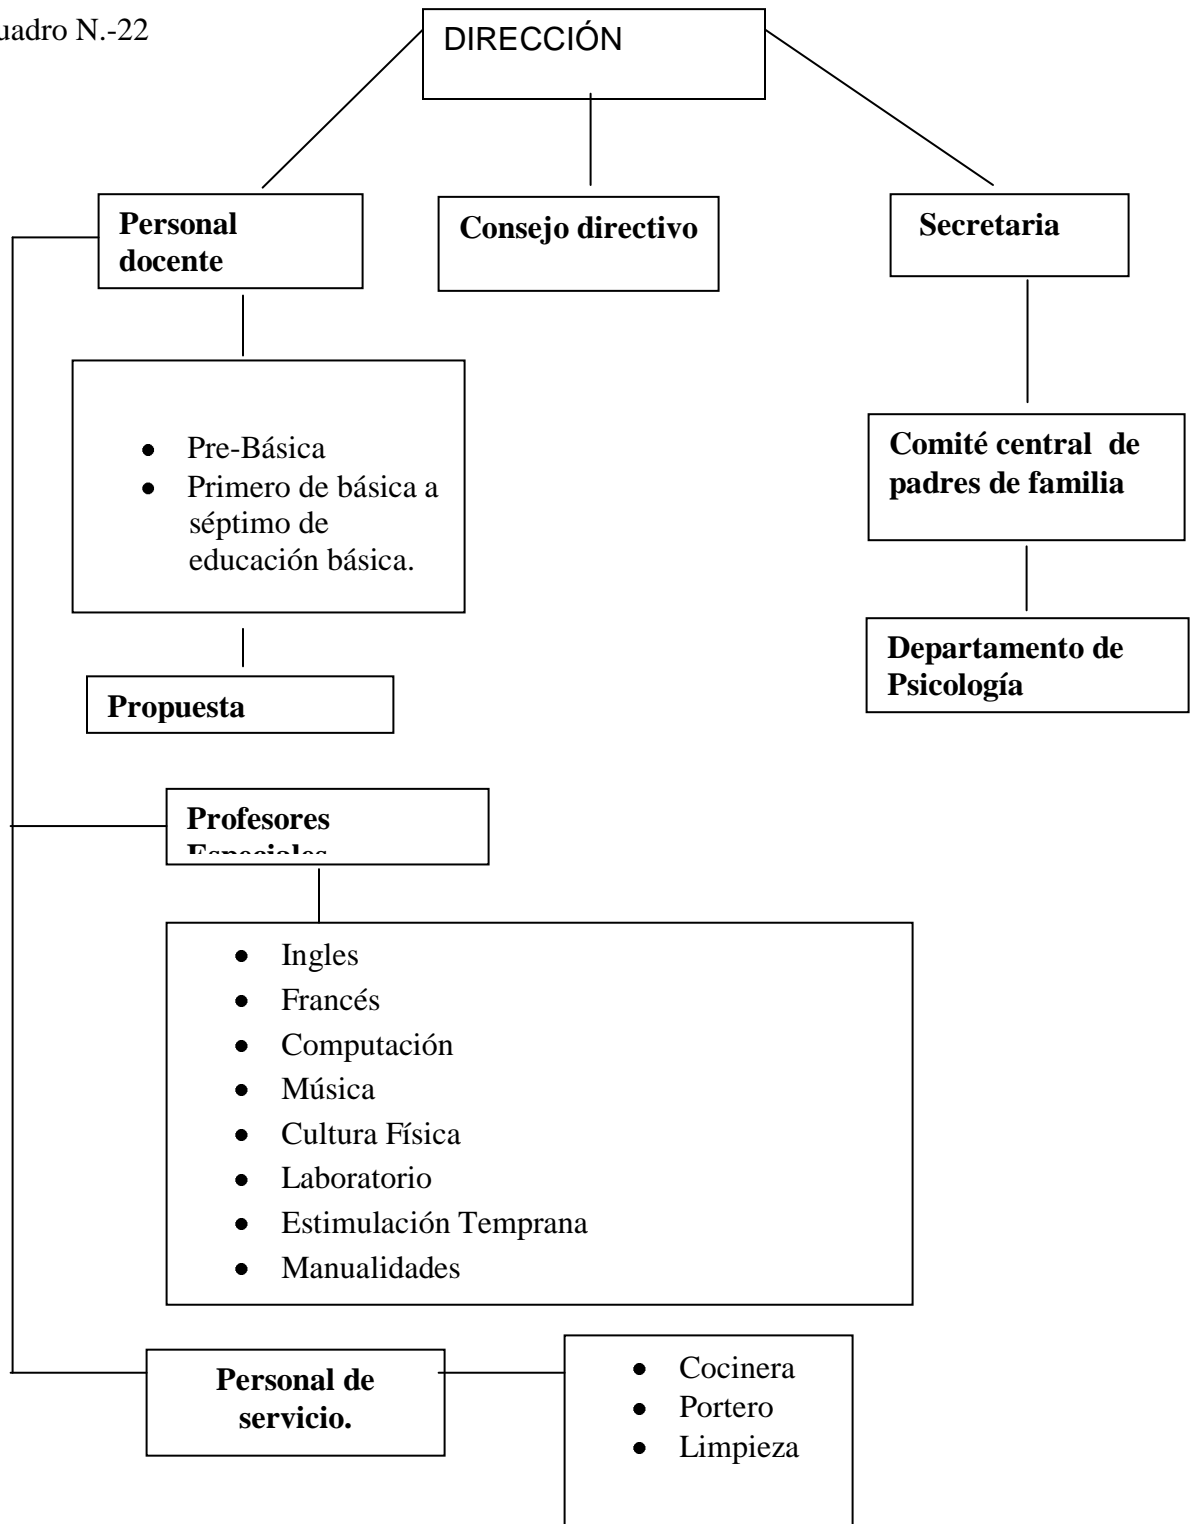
uadro N.-22

DIRECCIÓN

Personal docente

Consejo directivo

Secretaria

- Pre-Básica
- Primero de básica a séptimo de educación básica.

Comité central de padres de familia

Departamento de Psicología

Propuesta

Profesores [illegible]

- Ingles
- Francés
- Computación
- Música
- Cultura Física
- Laboratorio
- Estimulación Temprana
- Manualidades

Personal de servicio.

- Cocinera
- Portero
- Limpieza